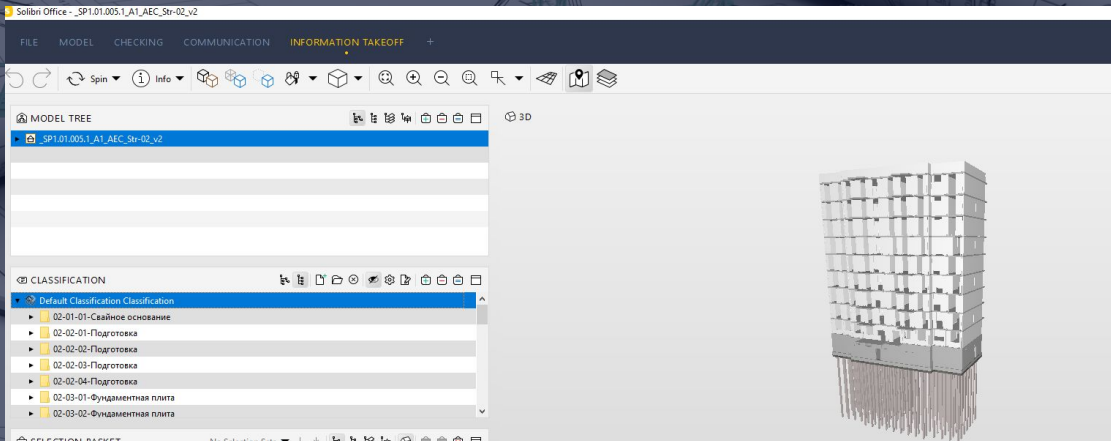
Solibri Office - _SP1.01.005.1_A1_AEC_Str-02_v2

FILE MODEL CHECKING COMMUNICATION INFORMATION TAKEOFF +

Spin Info

MODEL TREE

_SP1.01.005.1_A1_AEC_Str-02_v2

3D

CLASSIFICATION

Default Classification Classification
02-01-01-Свайное основание
02-02-01-Подготовка
02-02-02-Подготовка
02-02-03-Подготовка
02-02-04-Подготовка
02-03-01-Фундаментная плита
02-03-02-Фундаментная плита

SELECTION BASKET